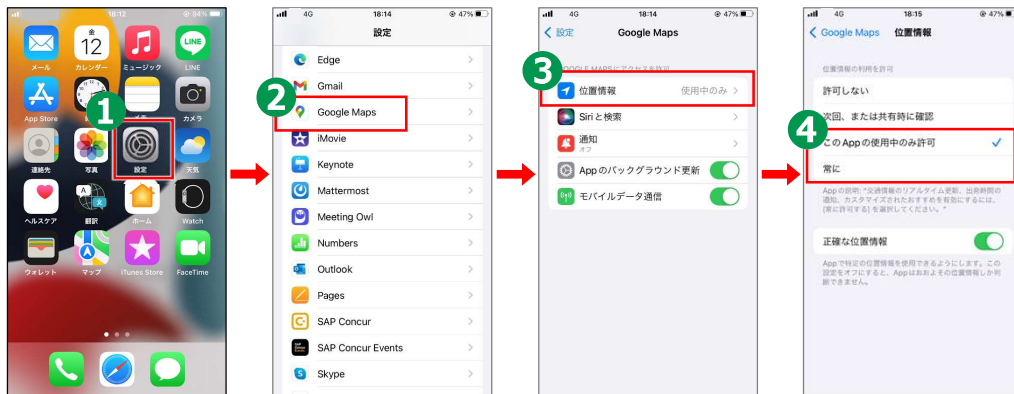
18:12 94%
水曜日
12
メール カレンダー ミュージック LINE
App Store 時計 メモ カメラ
連絡先 写真 設定 天気
ヘルスケア 翻訳 ホーム Watch
ウォレット マップ iTunes Store FaceTime
1

4G 18:14 47%
設定
Edge
Gmail
Google Maps
iMovie
Keynote
Mattermost
Meeting Owl
Numbers
Outlook
Pages
SAP Concur
SAP Concur Events
Skype
2

4G 18:14 47%
< 設定 Google Maps
GOOGLE MAPSにアクセスを許可
位置情報 使用中のみ >
Siriと検索
通知
オフ
Appのバックグラウンド更新
モバイルデータ通信
3

4G 18:15 47%
< Google Maps 位置情報
位置情報の利用を許可
許可しない
次回、または共有時に確認
このAppの使用中のみ許可
常に
Appの説明: "交通情報のリアルタイム更新、出発時間の通知、カスタマイズされたおすすめを有効にするには、[常に許可する]を選択してください。"
正確な位置情報
Appで特定の位置情報を使用できるようにします。この設定をオフにすると、Appはおおよその位置情報しか判断できません。
4